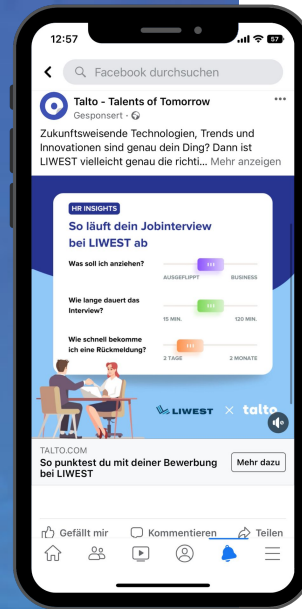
12:57

57

Facebook durchsuchen

Talto - Talents of Tomorrow
Gesponsert ·

Zukunftsweisende Technologien, Trends und Innovationen sind genau dein Ding? Dann ist LIWEST vielleicht genau die richti... Mehr anzeigen

HR INSIGHTS
So läuft dein Jobinterview bei LIWEST ab

Was soll ich anziehen?
AUSGEFLIPPT BUSINESS

Wie lange dauert das Interview?
15 MIN. 120 MIN.

Wie schnell bekomme ich eine Rückmeldung?
2 TAGE 2 MONATE

LIWEST × talto

TALTO.COM
So punktest du mit deiner Bewerbung bei LIWEST
Mehr dazu

Gefällt mir Kommentieren Teilen